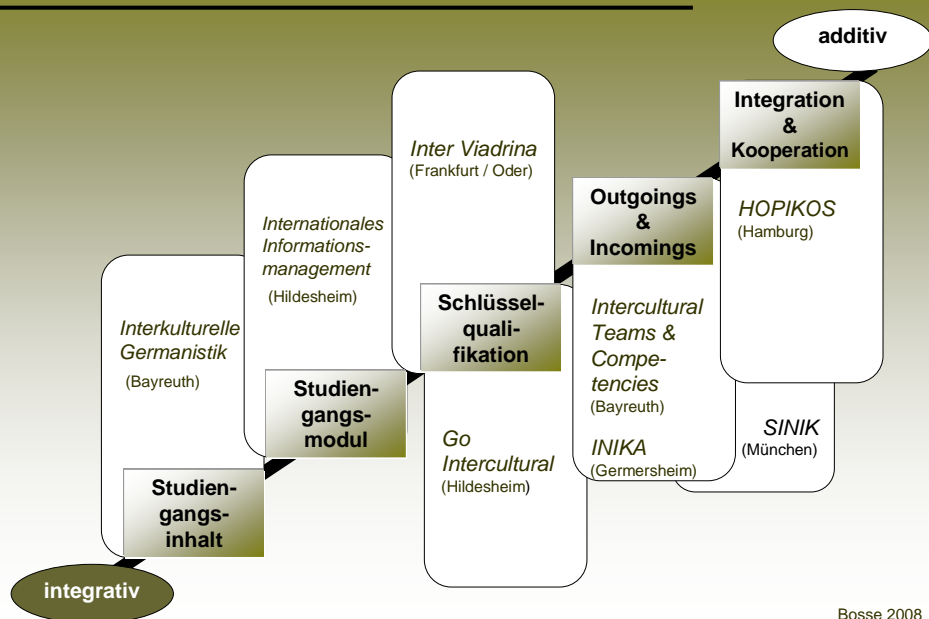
additiv

Inter Viadrina
(Frankfurt / Oder)

Integration & Kooperation

HOPIKOS
(Hamburg)

Internationales Informationsmanagement
(Hildesheim)

Outgoings & Incomings

Interkulturelle Germanistik
(Bayreuth)

Schlüsselqualifikation

Intercultural Teams & Competencies
(Bayreuth)

Studiengangsmodul

Go Intercultural
(Hildesheim)

INIKA
(Germersheim)

SINIK
(München)

Studiengangsinhalt

integrativ

Bosse 2008